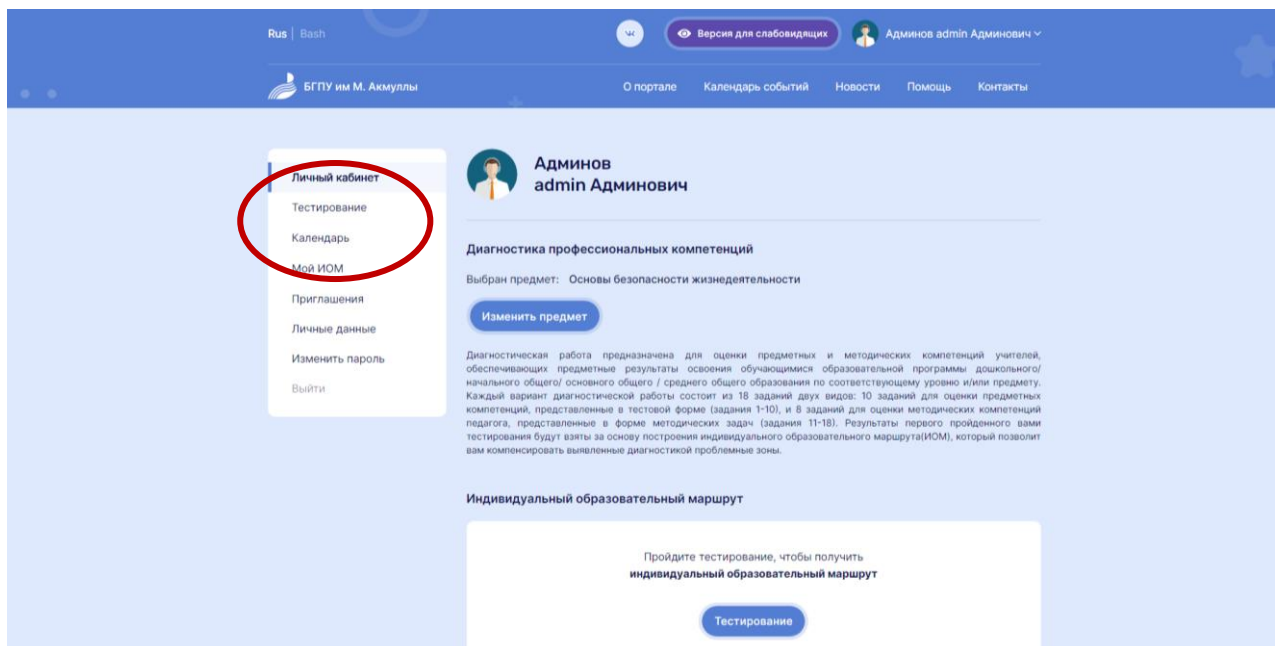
Rus | Bash

Версия для слабовидящих

Админов admin Админович

БГПУ им М. Акмуллы

О портале Календарь событий Новости Помощь Контакты

Личный кабинет
Тестирование
Календарь
Мой ИОМ
Приглашения
Личные данные
Изменить пароль
Выйти

Админов
admin Админович

Диагностика профессиональных компетенций

Выбран предмет: Основы безопасности жизнедеятельности

Изменить предмет

Диагностическая работа предназначена для оценки предметных и методических компетенций учителей, обеспечивающих предметные результаты освоения обучающимися образовательной программы дошкольного/ начального общего/ основного общего / среднего общего образования по соответствующему уровню и/или предмету. Каждый вариант диагностической работы состоит из 18 заданий двух видов: 10 заданий для оценки предметных компетенций, представленные в тестовой форме (задания 1-10), и 8 заданий для оценки методических компетенций педагога, представленные в форме методических задач (задания 11-18). Результаты первого пройденного вами тестирования будут взяты за основу построения индивидуального образовательного маршрута(ИОМ), который позволит вам компенсировать выявленные диагностикой проблемные зоны.

Индивидуальный образовательный маршрут

Пройдите тестирование, чтобы получить
индивидуальный образовательный маршрут

Тестирование